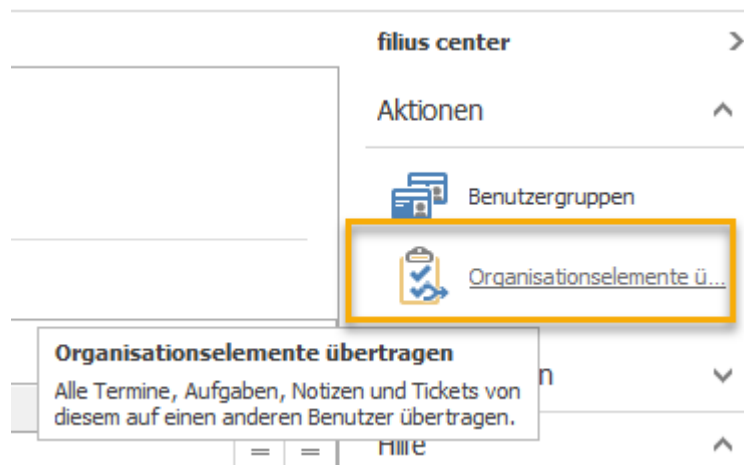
filius center

Aktionen

Benutzergruppen

Organisationselemente ü...

Organisationselemente übertragen

Alle Termine, Aufgaben, Notizen und Tickets von diesem auf einen anderen Benutzer übertragen.

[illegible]n

Hilfe